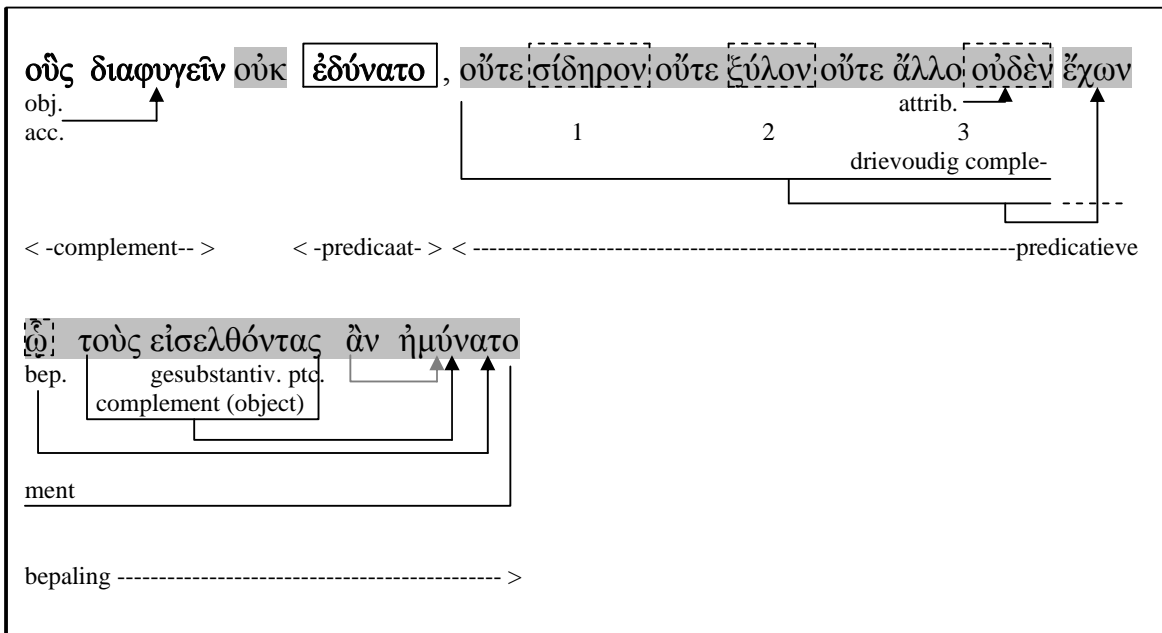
οὓς διαφυγεῖν οὐκ ἐδύνατο , οὔτε σίδηρον οὔτε ξύλον οὔτε ἄλλο οὐδὲν ἔχων

obj. acc.

attrib.

1 2 3

drievoudig comple-

< -complement-- > < -predicaat- > < --------------------------------------------------------------------------predicatieve

ᾧ τοὺς εἰσελθόντας ἂν ἠμύνατο

bep. gesubstantiv. ptc.

complement (object)

ment

bepaling -------------------------------------------- >